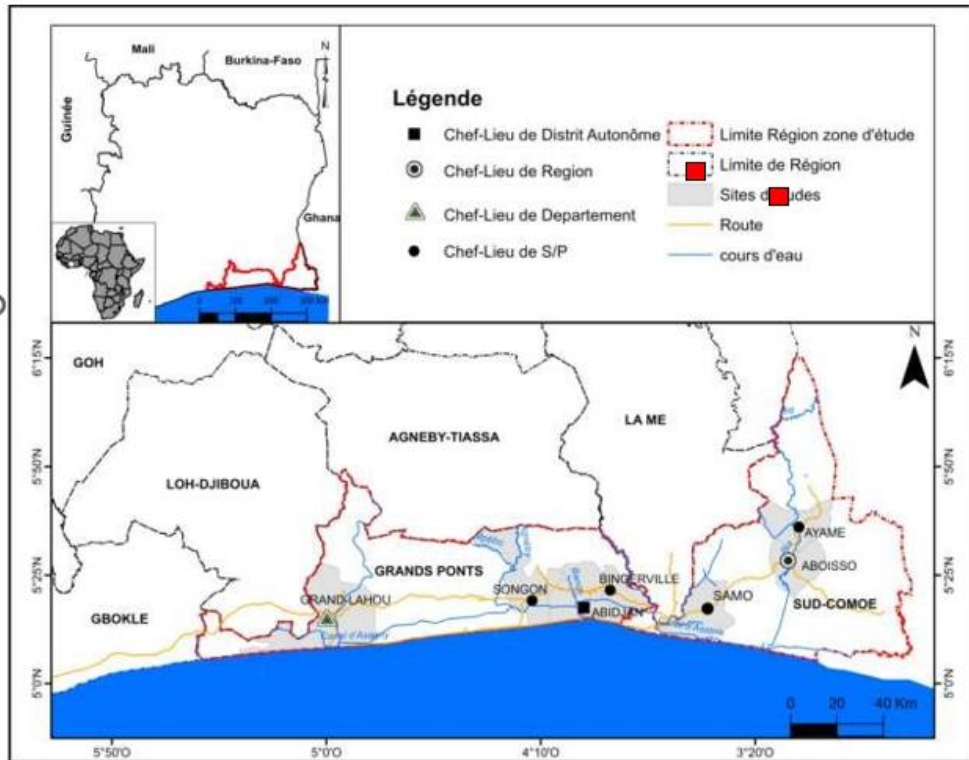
Mali
Burkina-Faso
N
Guinée
Ghana
0 100 200 300 Km

Légende
Chef-Lieu de Distrit Autonôme
Chef-Lieu de Region
Chef-Lieu de Departement
Chef-Lieu de S/P
Limite Région zone d'étude
Limite de Région
Sites d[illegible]udes
Route
cours d'eau

GOH
AGNEBY-TIASSA
LA ME
LOH-DJIBOUA
GRANDS PONTS
GBOKLE
GRAND-LAHOU
SONGON
BINGERVILLE
ABIDJAN
SAMO
AYAME
ABOISSO
SUD-COMOE
N
6°15'N
5°50'N
5°25'N
5°0'N
0 20 40 Km
5°50'O
5°0'O
4°10'O
3°20'O